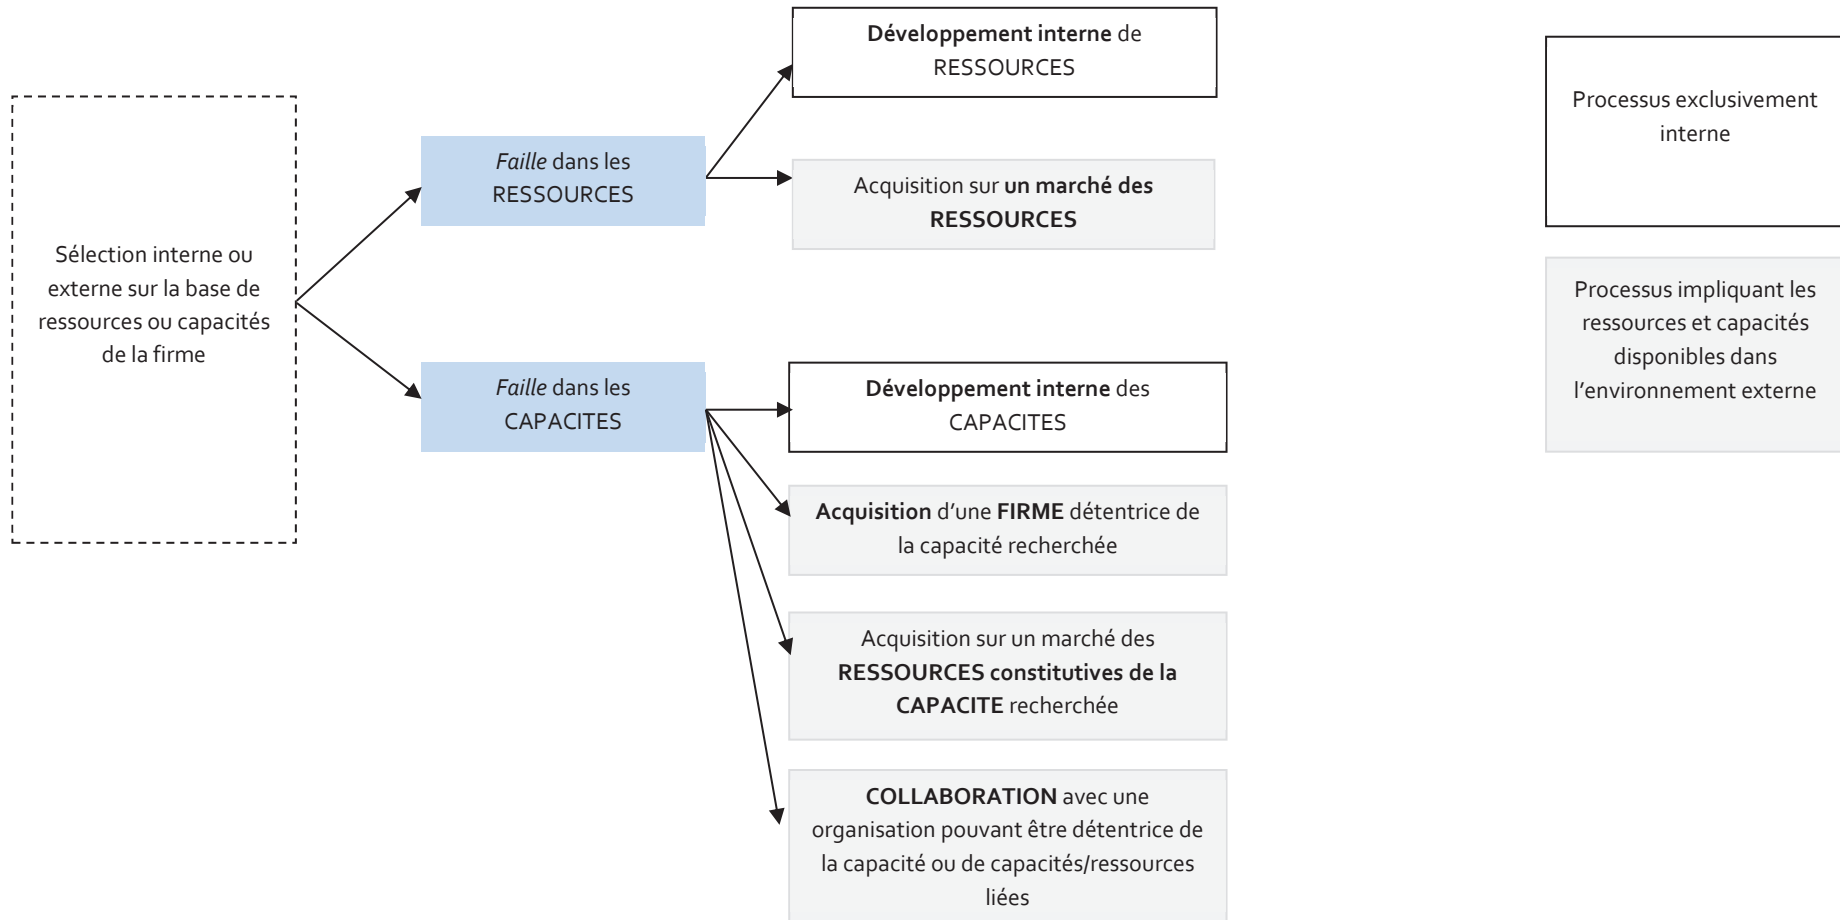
Sélection interne ou externe sur la base de ressources ou capacités de la firme

Faille dans les RESSOURCES

Développement interne de RESSOURCES

Acquisition sur un marché des RESSOURCES

Faille dans les CAPACITES

Développement interne des CAPACITES

Acquisition d'une FIRME détentrice de la capacité recherchée

Acquisition sur un marché des RESSOURCES constitutives de la CAPACITE recherchée

COLLABORATION avec une organisation pouvant être détentrice de la capacité ou de capacités/ressources liées

Processus exclusivement interne

Processus impliquant les ressources et capacités disponibles dans l'environnement externe